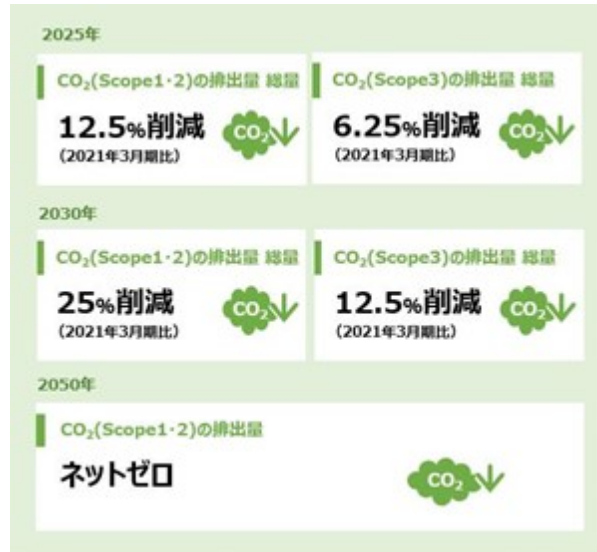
2025年

$CO_2$(Scope1・2)の排出量 総量

12.5%削減
(2021年3月期比)

$CO_2$

$CO_2$(Scope3)の排出量 総量

6.25%削減
(2021年3月期比)

$CO_2$

2030年

$CO_2$(Scope1・2)の排出量 総量

25%削減
(2021年3月期比)

$CO_2$

$CO_2$(Scope3)の排出量 総量

12.5%削減
(2021年3月期比)

$CO_2$

2050年

$CO_2$(Scope1・2)の排出量

ネットゼロ

$CO_2$